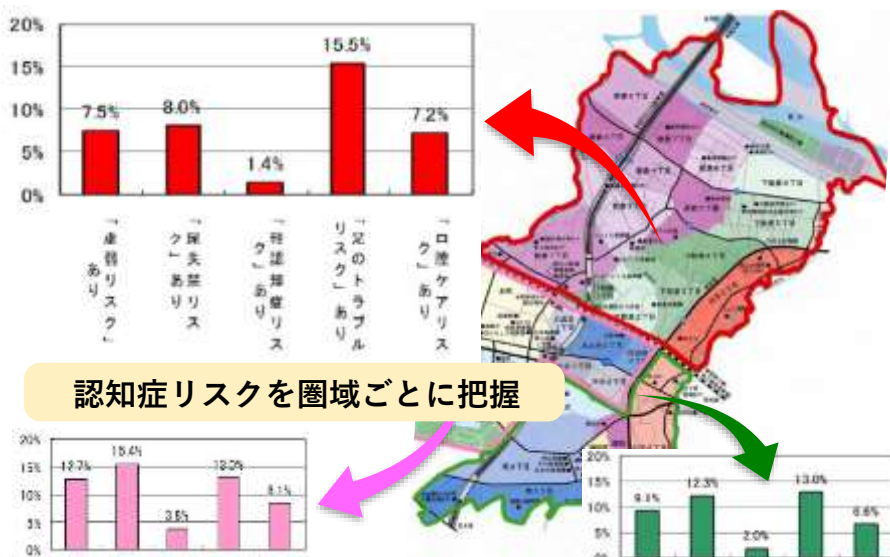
20%
15%
10%
5%
0%

7.5%
8.0%
1.4%
15.5%
7.2%

「虚弱リスク」あり
「尿失禁リスク」あり
「咀嚼機能リスク」あり
「足のトラブルリスク」あり
「口腔ケアリスク」あり

認知症リスクを圏域ごとに把握

20%
15%
10%
5%
0%

12.7%
15.4%
3.8%
13.0%
8.1%

20%
15%
10%
5%
0%

9.1%
12.3%
2.0%
13.0%
6.6%